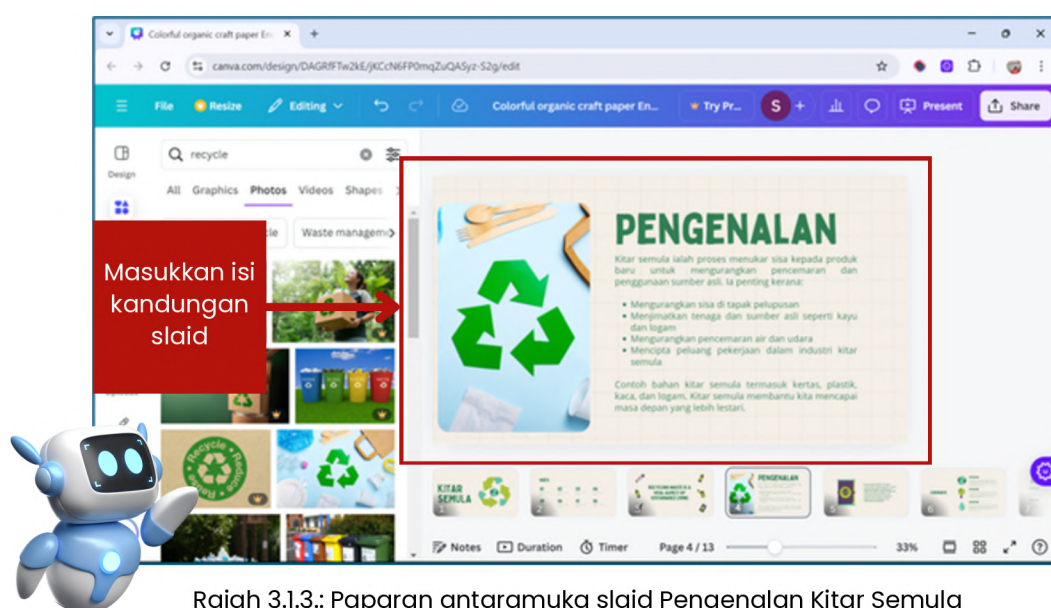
Colorful organic craft paper En... ×
canva.com/design/DAGRfFTw2kE/jKCcN6FP0mqZuQASyz-S2g/edit

File Resize Editing Colorful organic craft paper En... Try Pr... S Present Share

Design

recycle

All Graphics Photos Videos Shapes

...cle Waste manageme

Masukkan isi kandungan slaid

PENGENALAN

Kitar semula ialah proses menukar sisa kepada produk baru untuk mengurangkan pencemaran dan penggunaan sumber asli. Ia penting kerana:

- Mengurangkan sisa di tapak pelupusan
- Menjimatkan tenaga dan sumber asli seperti kayu dan logam
- Mengurangkan pencemaran air dan udara
- Mencipta peluang pekerjaan dalam industri kitar semula

Contoh bahan kitar semula termasuk kertas, plastik, kaca, dan logam. Kitar semula membantu kita mencapai masa depan yang lebih lestari.

KITAR SEMULA

PENGENALAN

Notes Duration Timer Page 4 / 13 33%

Rajah 3.1.3.: Paparan antaramuka slaid Pengenalan Kitar Semula